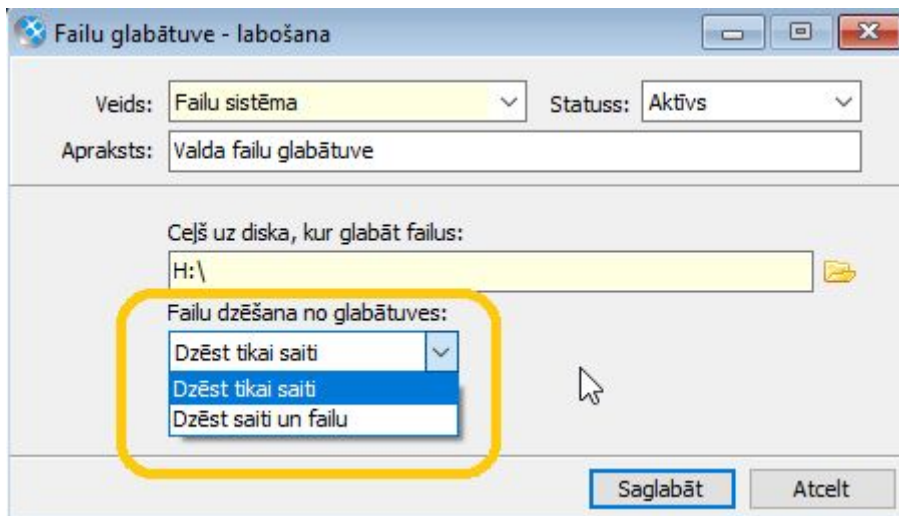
Failu glabātuve - labošana

Veids: Failu sistēma

Statuss: Aktīvs

Apraksts: Valda failu glabātuve

Ceļš uz diska, kur glabāt failus:

H:\

Failu dzēšana no glabātuves:

Dzēst tikai saiti

Dzēst tikai saiti

Dzēst saiti un failu

Saglabāt

Atcelt